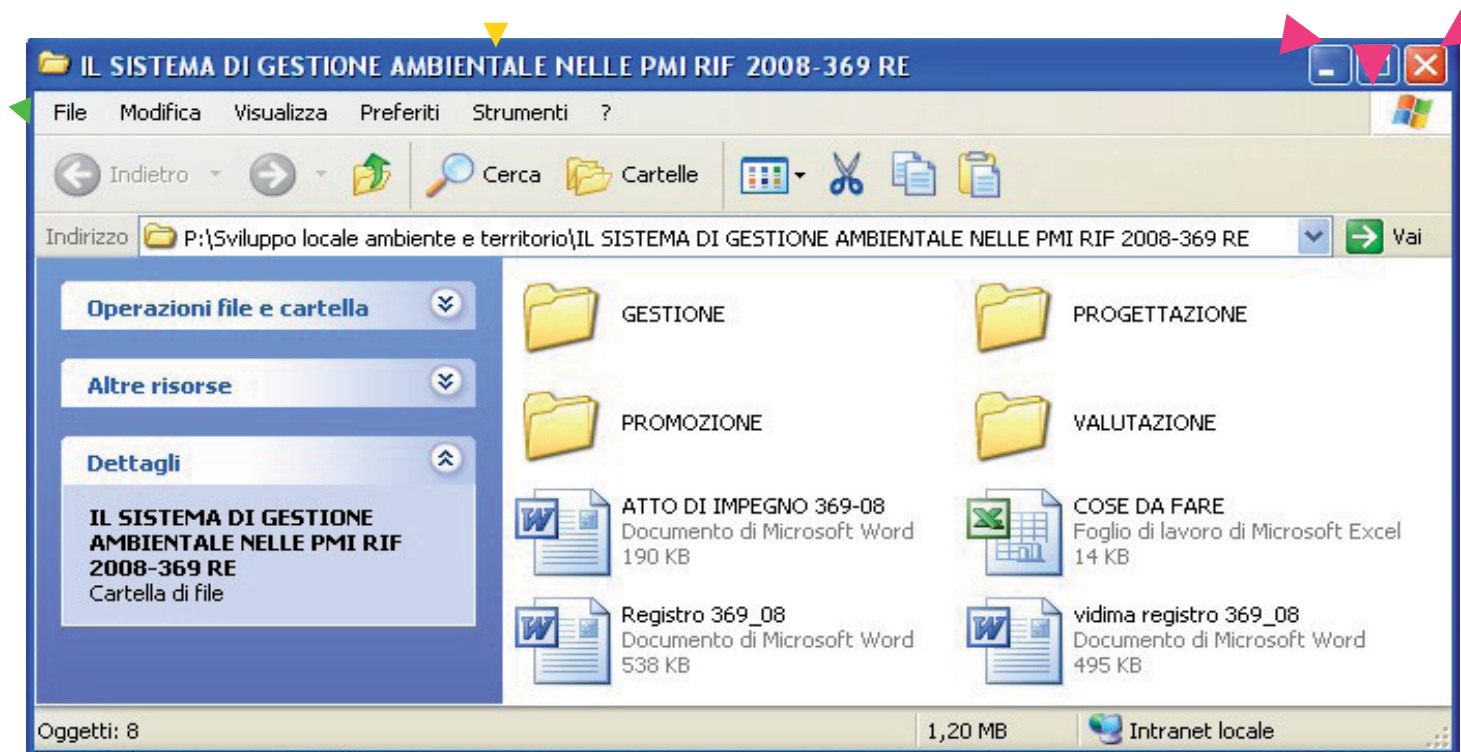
IL SISTEMA DI GESTIONE AMBIENTALE NELLE PMI RIF 2008-369 RE

File Modifica Visualizza Preferiti Strumenti ?

Indietro Cerca Cartelle

Indirizzo P:\Sviluppo locale ambiente e territorio\IL SISTEMA DI GESTIONE AMBIENTALE NELLE PMI RIF 2008-369 RE Vai

Operazioni file e cartella

Altre risorse

Dettagli

IL SISTEMA DI GESTIONE AMBIENTALE NELLE PMI RIF 2008-369 RE
Cartella di file

GESTIONE

PROGETTAZIONE

PROMOZIONE

VALUTAZIONE

ATTO DI IMPEGNO 369-08
Documento di Microsoft Word
190 KB

COSE DA FARE
Foglio di lavoro di Microsoft Excel
14 KB

Registro 369_08
Documento di Microsoft Word
538 KB

vidima registro 369_08
Documento di Microsoft Word
495 KB

Oggetti: 8 1,20 MB Intranet locale